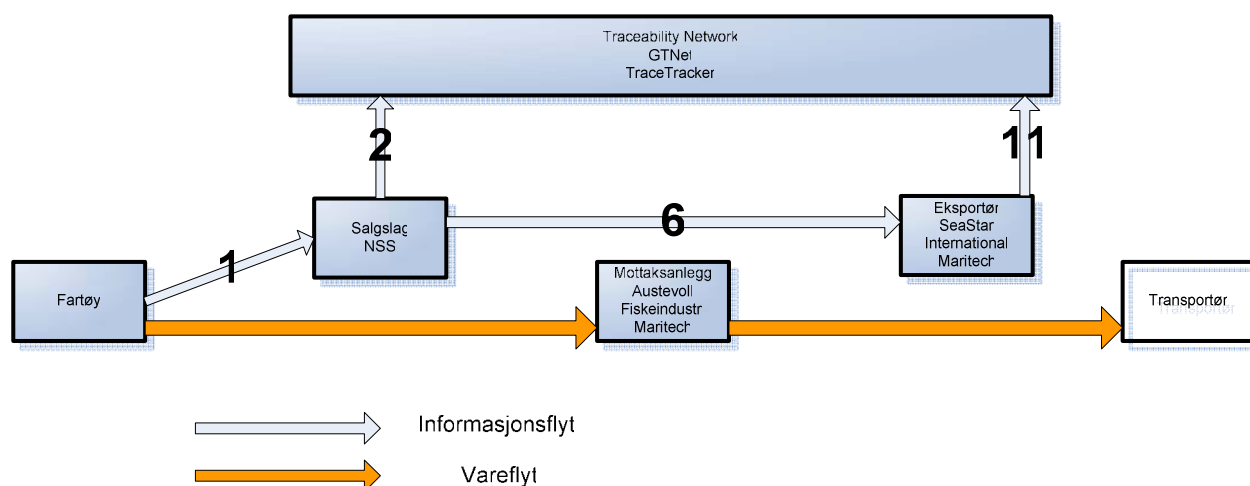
Traceability Network
GTNet
TraceTracker

2

11

Salgslag
NSS

6

Eksportør
SeaStar
International
Maritech

1

Fartøy

Mottaksanlegg
Austevoll
Fiskeindustr
Maritech

Transportør

Informasjonsflyt

Vareflyt